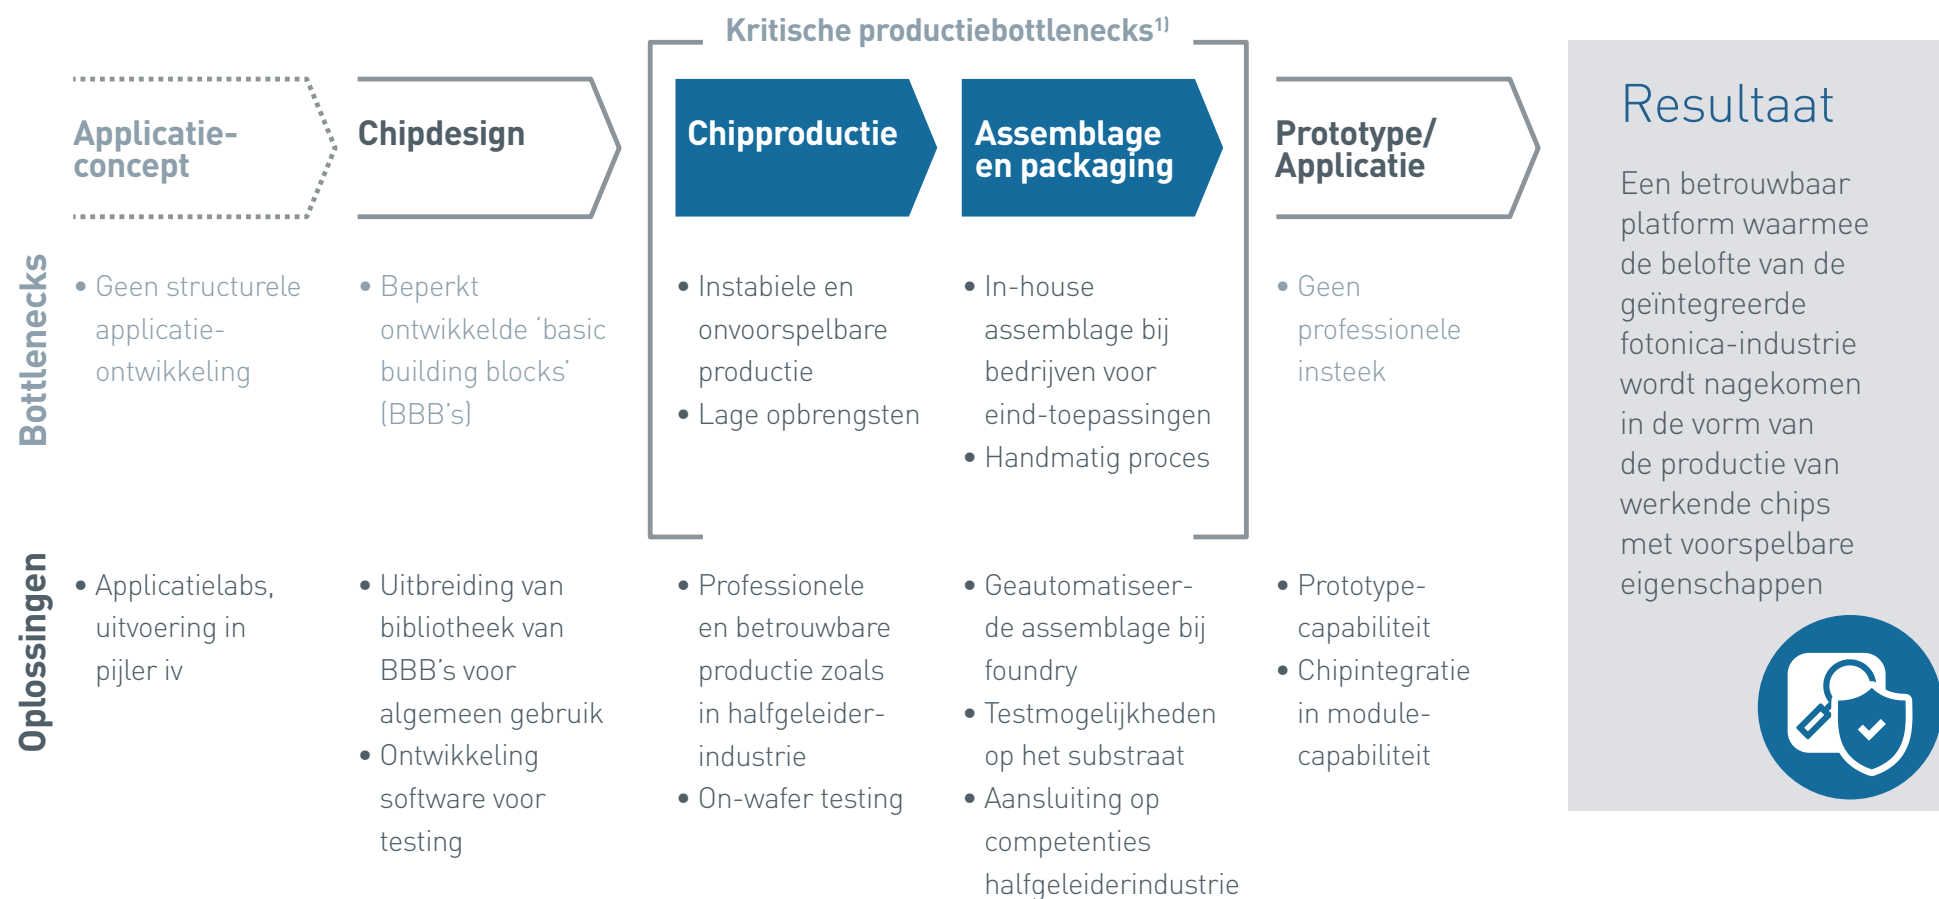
Kritische productiebottlenecks$^{1)}$

Applicatie-concept

Chipdesign

Chipproductie

Assemblage en packaging

Prototype/ Applicatie

Resultaat

Een betrouwbaar platform waarmee de belofte van de geïntegreerde fotonica-industrie wordt nagekomen in de vorm van de productie van werkende chips met voorspelbare eigenschappen

Bottlenecks

• Geen structurele applicatie-ontwikkeling

• Beperkt ontwikkelde 'basic building blocks' (BBB's)

• Instabiele en onvoorspelbare productie
• Lage opbrengsten

• In-house assemblage bij bedrijven voor eind-toepassingen
• Handmatig proces

• Geen professionele insteek

Oplossingen

• Applicatielabs, uitvoering in pijler iv

• Uitbreiding van bibliotheek van BBB's voor algemeen gebruik
• Ontwikkeling software voor testing

• Professionele en betrouwbare productie zoals in halfgeleider-industrie
• On-wafer testing

• Geautomatiseer-de assemblage bij foundry
• Testmogelijkheden op het substraat
• Aansluiting op competenties halfgeleiderindustrie

• Prototype-capabiliteit
• Chipintegratie in module-capabiliteit